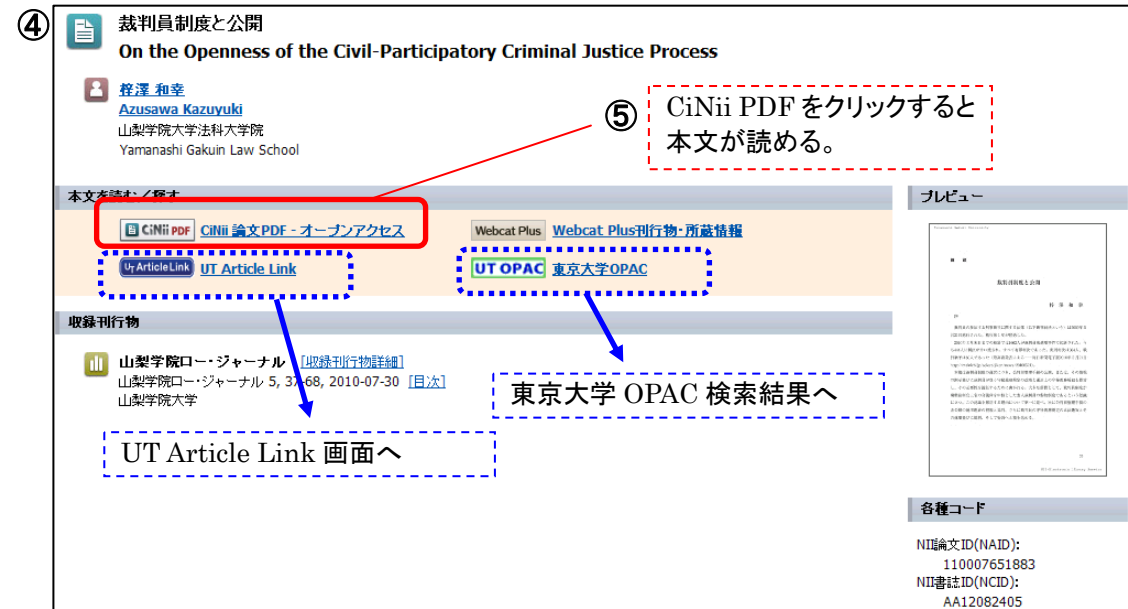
④

裁判員制度と公開
On the Openness of the Civil-Participatory Criminal Justice Process

柳澤 和幸
Azusawa Kazuyuki
山梨学院大学法科大学院
Yamanashi Gakuin Law School

⑤ CiNii PDF をクリックすると本文が読める。

本文を読む／探す

CiNii PDF CiNii 論文PDF - オープンアクセス

Webcat Plus Webcat Plus刊行物・所蔵情報

UT Article Link UT Article Link

UT OPAC 東京大学OPAC

収録刊行物

山梨学院ロー・ジャーナル [収録刊行物詳細]
山梨学院ロー・ジャーナル 5, 37-68, 2010-07-30 [目次]
山梨学院大学

東京大学 OPAC 検索結果へ

UT Article Link 画面へ

プレビュー

裁判員制度と公開

各種コード

NII論文ID(NAID):
110007651883
NII書誌ID(NCID):
AA12082405